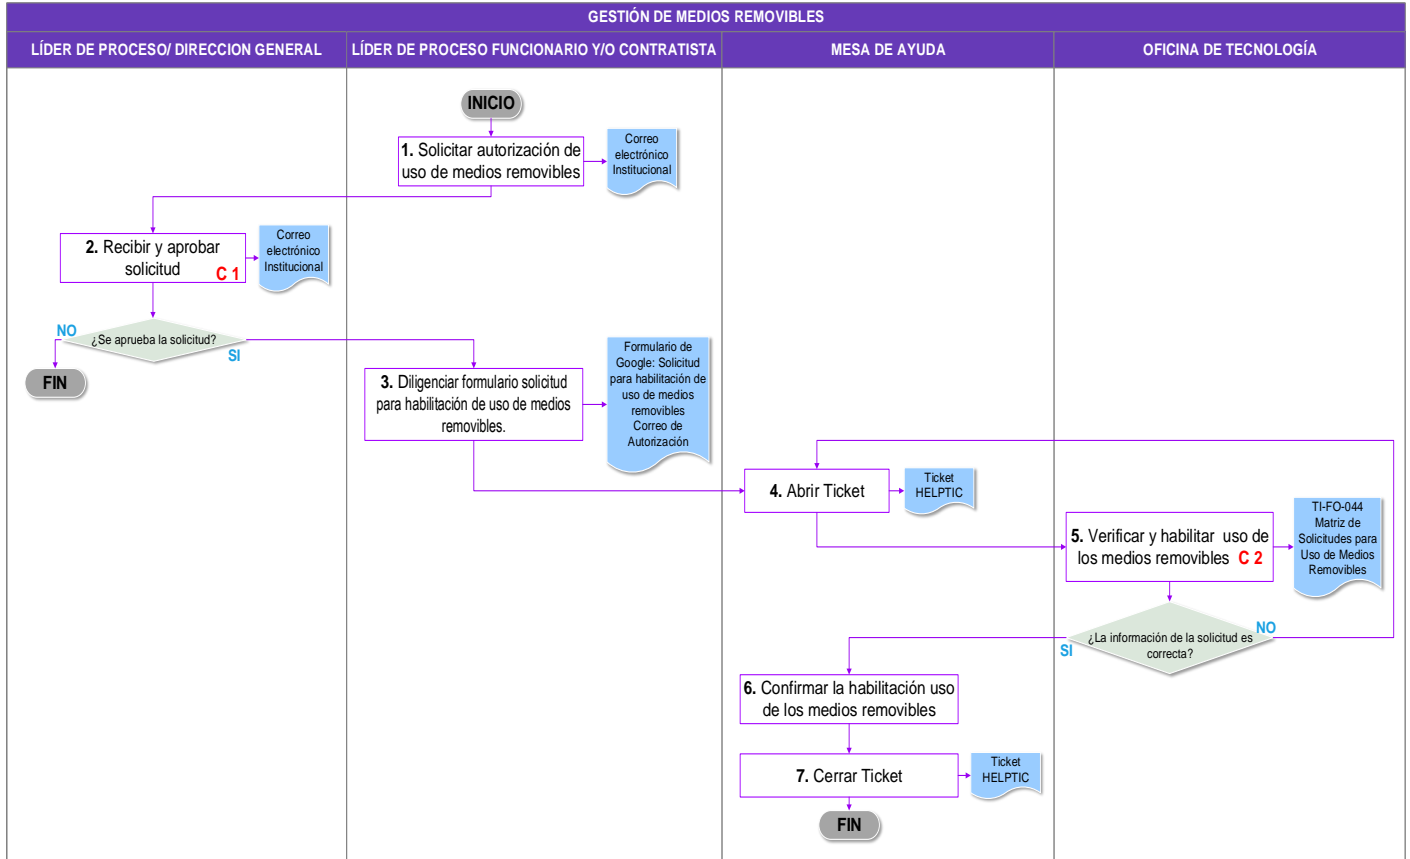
GESTIÓN DE MEDIOS REMOVIBLES

LÍDER DE PROCESO/ DIRECCION GENERAL

LÍDER DE PROCESO FUNCIONARIO Y/O CONTRATISTA

MESA DE AYUDA

OFICINA DE TECNOLOGÍA

INICIO

1. Solicitar autorización de uso de medios removibles

Correo electrónico Institucional

2. Recibir y aprobar solicitud C 1

Correo electrónico Institucional

NO

¿Se aprueba la solicitud?

SI

FIN

3. Diligenciar formulario solicitud para habilitación de uso de medios removibles.

Formulario de Google: Solicitud para habilitación de uso de medios removibles Correo de Autorización

4. Abrir Ticket

Ticket HELPTIC

5. Verificar y habilitar uso de los medios removibles C 2

TI-FO-044 Matriz de Solicitudes para Uso de Medios Removibles

¿La información de la solicitud es correcta?

NO

SI

6. Confirmar la habilitación uso de los medios removibles

7. Cerrar Ticket

Ticket HELPTIC

FIN